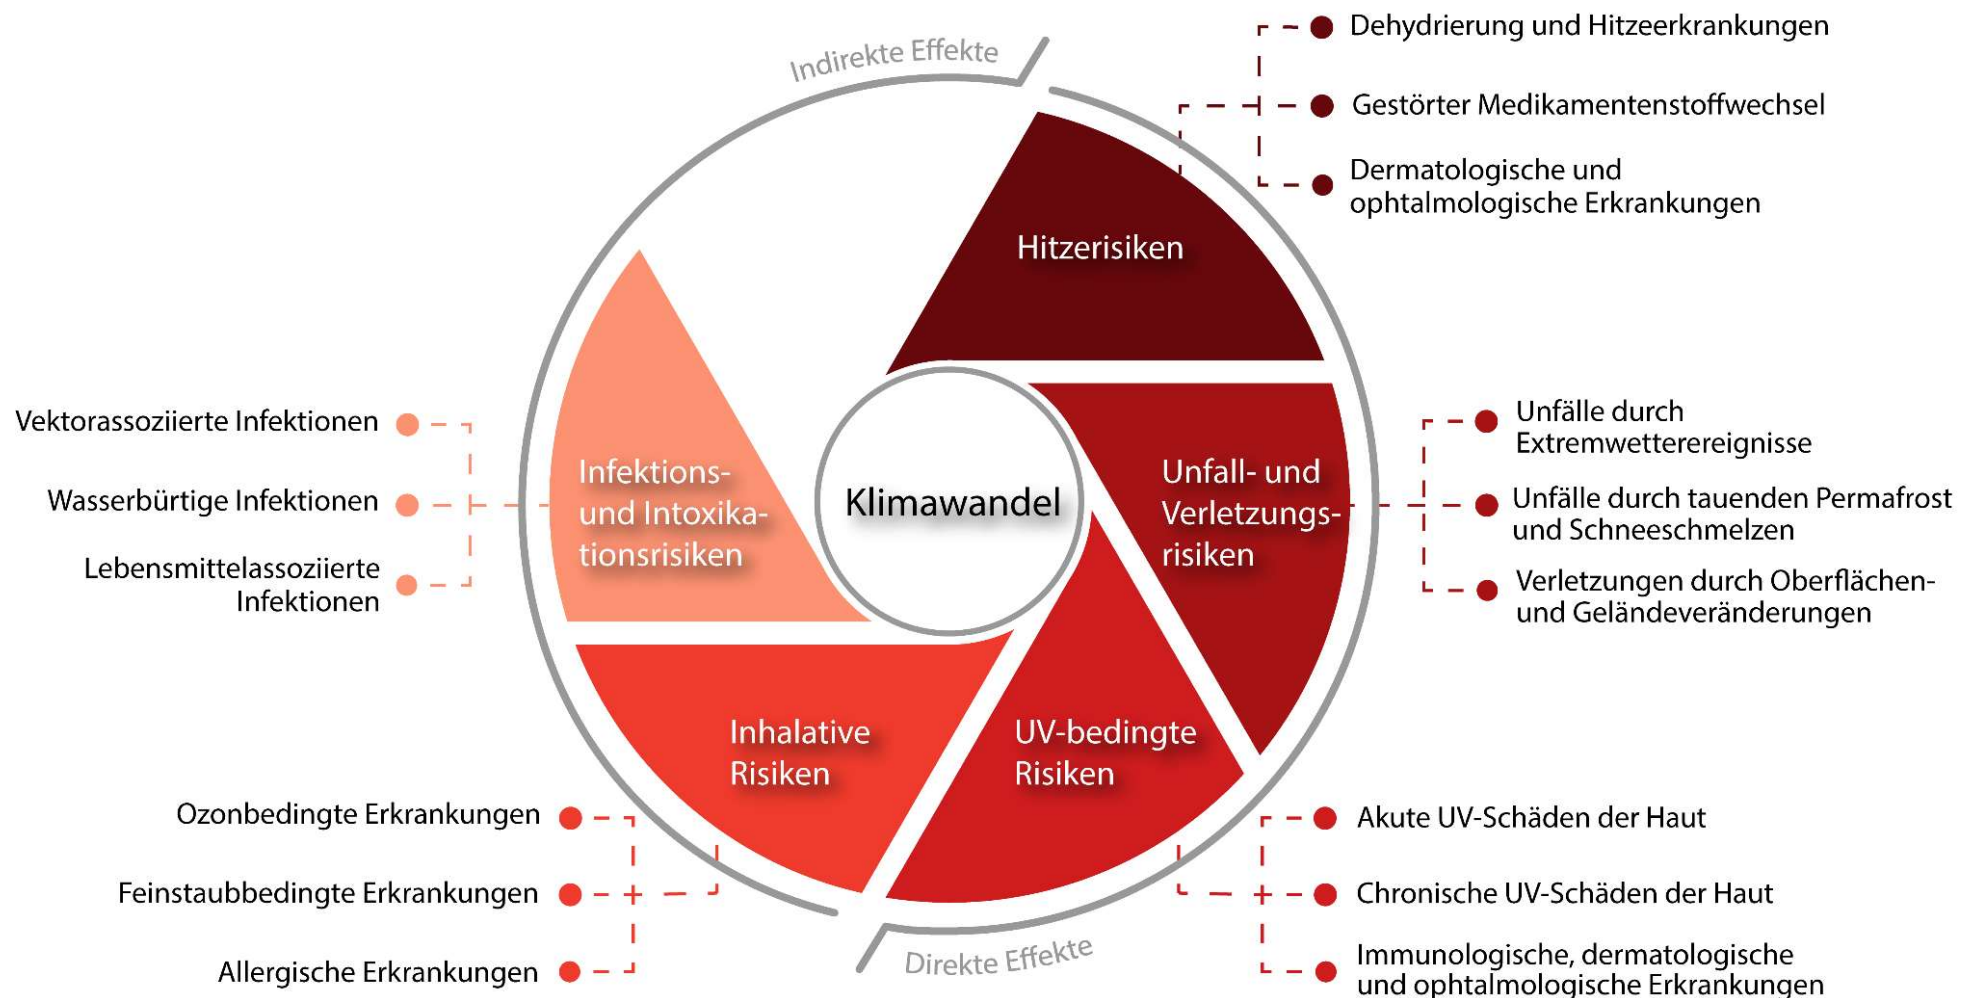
Indirekte Effekte

Dehydrierung und Hitzeerkrankungen

Gestörter Medikamentenstoffwechsel

Dermatologische und ophtalmologische Erkrankungen

Hitzerisiken

Vektorassoziierte Infektionen

Wasserbürtige Infektionen

Lebensmittelassoziierte Infektionen

Infektions- und Intoxikationsrisiken

Klimawandel

Unfall- und Verletzungsrisiken

Unfälle durch Extremwetterereignisse

Unfälle durch tauenden Permafrost und Schneeschmelzen

Verletzungen durch Oberflächen- und Geländeveränderungen

Inhalative Risiken

UV-bedingte Risiken

Ozonbedingte Erkrankungen

Feinstaubbedingte Erkrankungen

Allergische Erkrankungen

Akute UV-Schäden der Haut

Chronische UV-Schäden der Haut

Immunologische, dermatologische und ophtalmologische Erkrankungen

Direkte Effekte